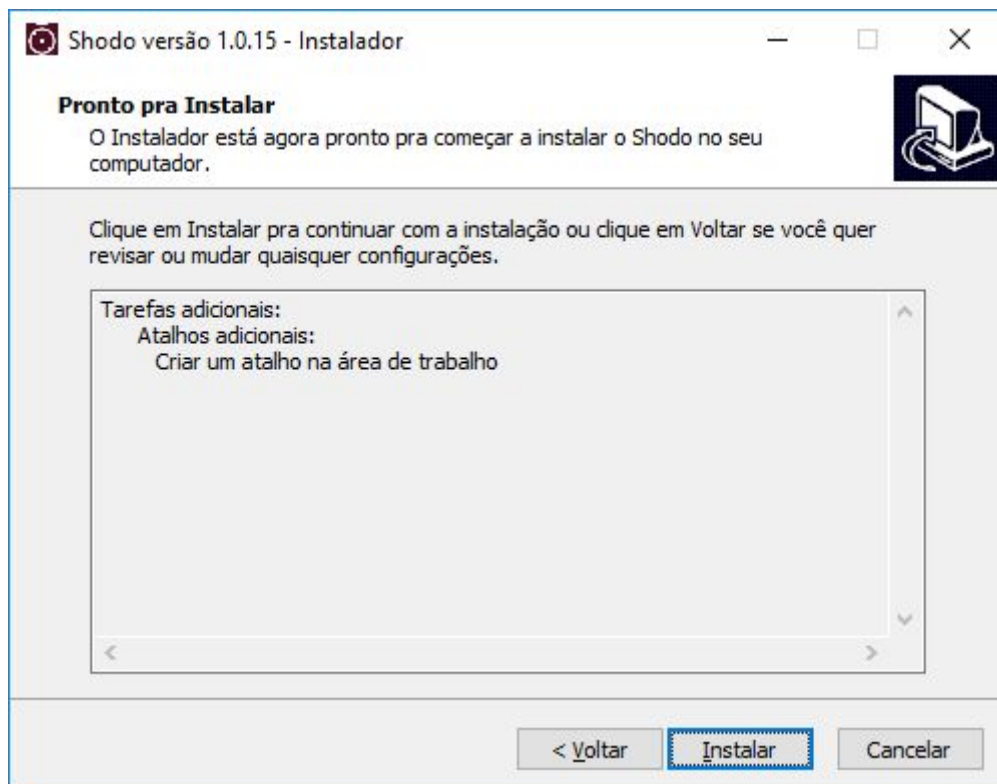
Shodo versão 1.0.15 - Instalador

Pronto pra Instalar
O Instalador está agora pronto pra começar a instalar o Shodo no seu computador.

Clique em Instalar pra continuar com a instalação ou clique em Voltar se você quer revisar ou mudar quaisquer configurações.

Tarefas adicionais:
Atalhos adicionais:
Criar um atalho na área de trabalho

< Voltar
Instalar
Cancelar